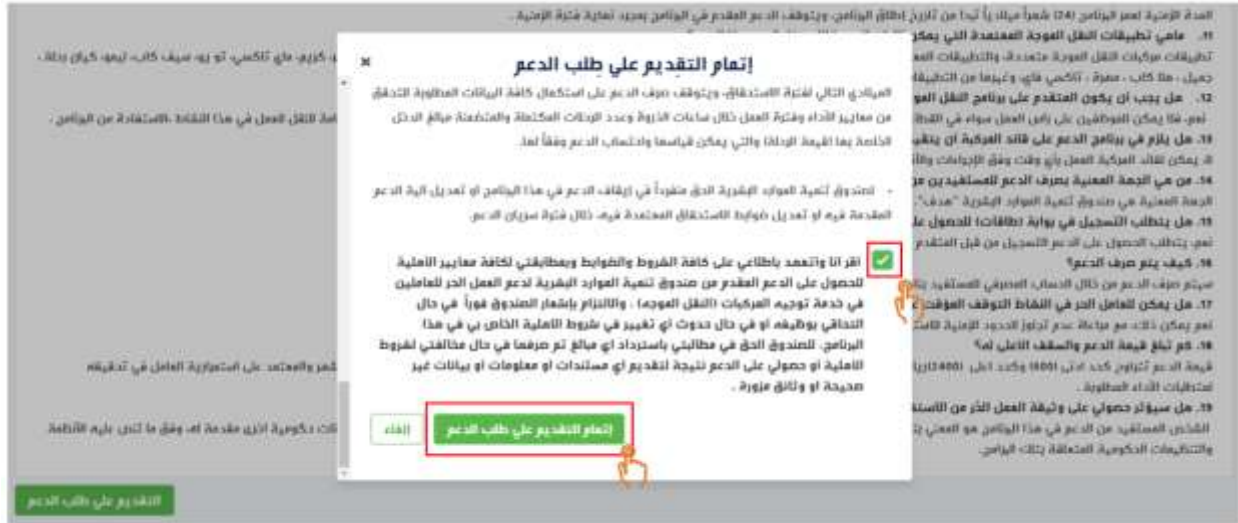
إتمام التقديم على طلب الدعم

الميلادي التالي لفترة الاستحقاق، ويتوقف صرف الدعم على استكمال كافة البيانات المطلوبة للتحقق من معايير الأداء وفترة العمل خلال ساعات الذروة وعدد الرحلات المكتملة والمتضمنة مبالغ الدخل الخاصة بها لقيمة الرحلات والتي يمكن قياسها واحتساب الدعم وفقاً لها.

- لصندوق تنمية الموارد البشرية الحق منفرداً في إيقاف الدعم في هذا البرنامج أو تعديل آلية الدعم المقدمة فيه أو تعديل ضوابط الاستحقاق المعتمدة فيه خلال فترة سريان الدعم.

اقر انا واتعهد باطلاعي على كافة الشروط والضوابط ومطابقتي لكافة معايير الأهلية للحصول على الدعم المقدم من صندوق تنمية الموارد البشرية لدعم العمل الحر للعاملين في خدمة توجيه المركبات (النقل الموجه)، والالتزام بإشعار الصندوق فوراً في حال التحاقي بوظيفه او في حال حدوث اي تغيير في شروط الأهلية الخاص بي في هذا البرنامج، للصندوق الحق في مطالبتي باسترداد اي مبالغ تم صرفها في حال مخالفتي لشروط الأهلية او حصولي على الدعم نتيجة لتقديم اي مستندات او معلومات او بيانات غير صحيحة او وثائق مزورة .

إتمام التقديم على طلب الدعم
إلغاء

التقديم على طلب الدعم

المدة الزمنية لعمر البرنامج (24) شهراً ميلادياً تبدأ من تاريخ إطلاق البرنامج، ويتوقف الدعم المقدم في البرنامج بمجرد نهاية فترة الزمنية .
11. ماهي تطبيقات النقل الموجه المعتمدة التي يمكن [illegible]
12. هل يجب أن يكون المتقدم على برنامج النقل الموجه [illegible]
13. هل يلزم في برنامج الدعم على قائد المركبة أن يتقيد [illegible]
14. من هي الجهة المعنية بصرف الدعم للمستفيدين من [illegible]
15. هل يتطلب التسجيل في بوابة (طاقات) للحصول على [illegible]
16. كيف يتم صرف الدعم؟
17. هل يمكن للعامل الحر في النقل التوقف المؤقت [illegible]
18. كم تبلغ قيمة الدعم والسقف الأعلى له؟
19. هل سيؤثر حصولي على وثيقة العمل الحر من الاستفادة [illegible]